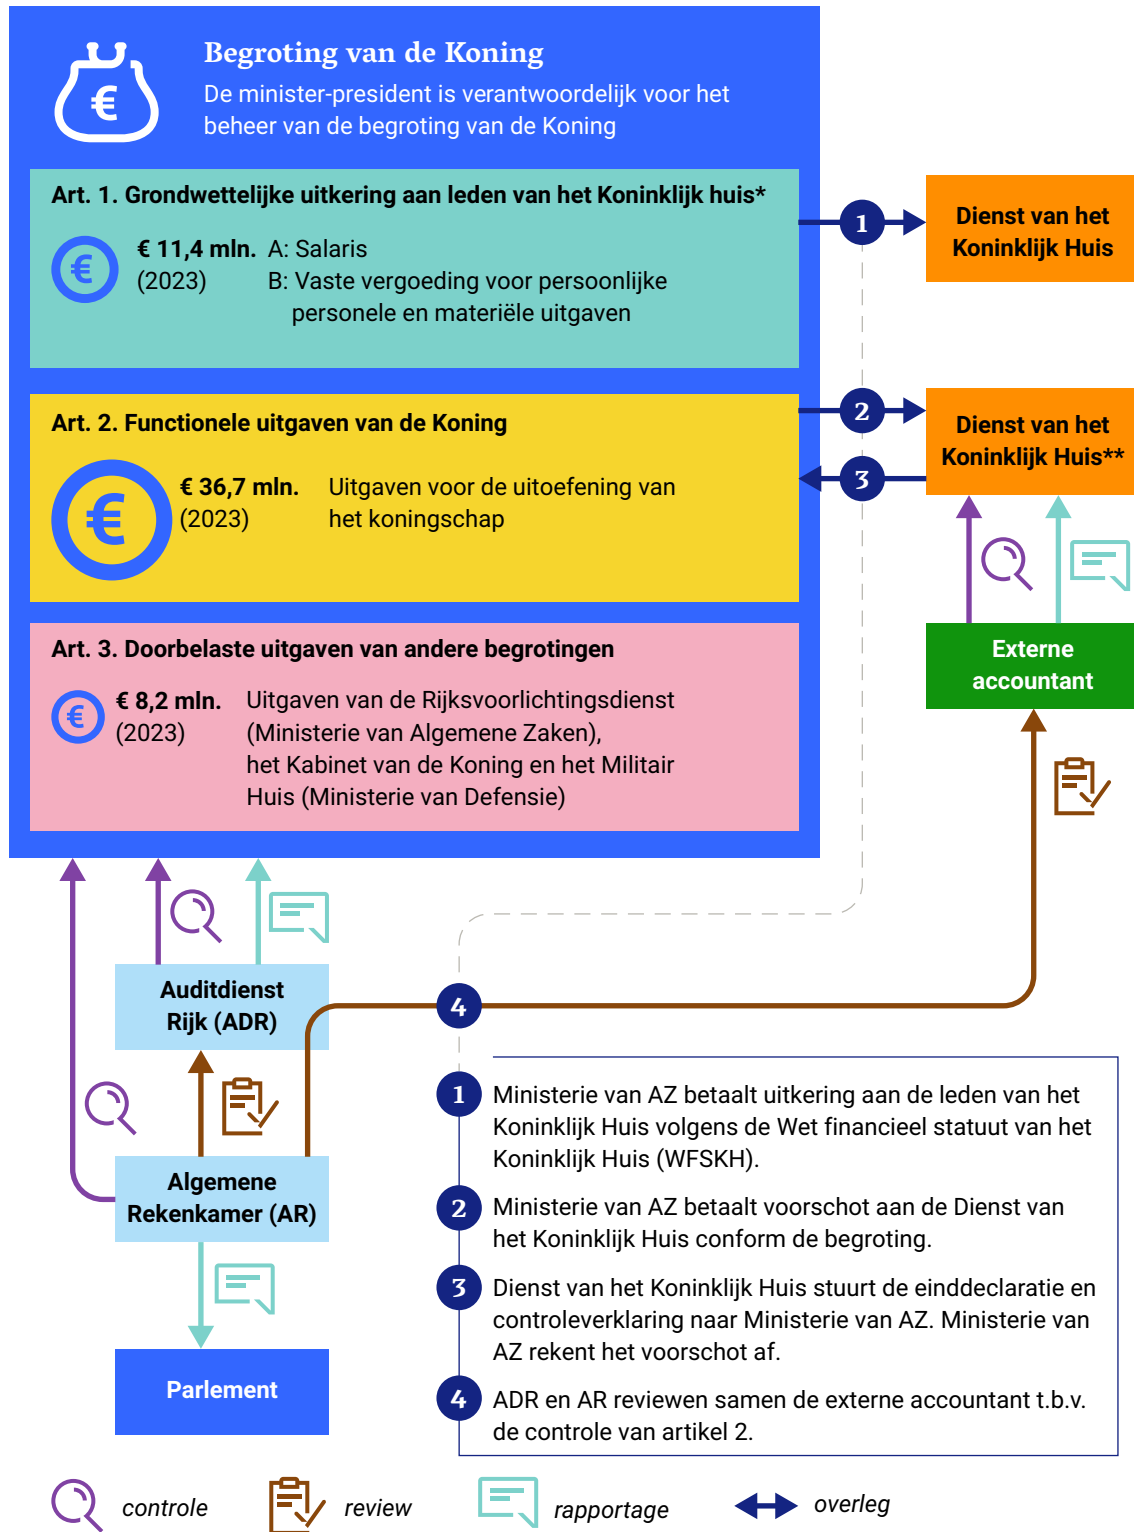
€

Begroting van de Koning

De minister-president is verantwoordelijk voor het beheer van de begroting van de Koning

Art. 1. Grondwettelijke uitkering aan leden van het Koninklijk huis*

€ 11,4 mln. (2023)

A: Salaris
B: Vaste vergoeding voor persoonlijke personele en materiële uitgaven

Art. 2. Functionele uitgaven van de Koning

€ 36,7 mln. (2023)

Uitgaven voor de uitoefening van het koningschap

Art. 3. Doorbelaste uitgaven van andere begrotingen

€ 8,2 mln. (2023)

Uitgaven van de Rijksvoorlichtingsdienst (Ministerie van Algemene Zaken), het Kabinet van de Koning en het Militair Huis (Ministerie van Defensie)

1

Dienst van het Koninklijk Huis

2

3

Dienst van het Koninklijk Huis**

Externe accountant

Auditdienst Rijk (ADR)

4

Algemene Rekenkamer (AR)

Parlement

1 Ministerie van AZ betaalt uitkering aan de leden van het Koninklijk Huis volgens de Wet financieel statuut van het Koninklijk Huis (WFSKH).

2 Ministerie van AZ betaalt voorschot aan de Dienst van het Koninklijk Huis conform de begroting.

3 Dienst van het Koninklijk Huis stuurt de einddeclaratie en controleverklaring naar Ministerie van AZ. Ministerie van AZ rekent het voorschot af.

4 ADR en AR reviewen samen de externe accountant t.b.v. de controle van artikel 2.

controle review rapportage overleg